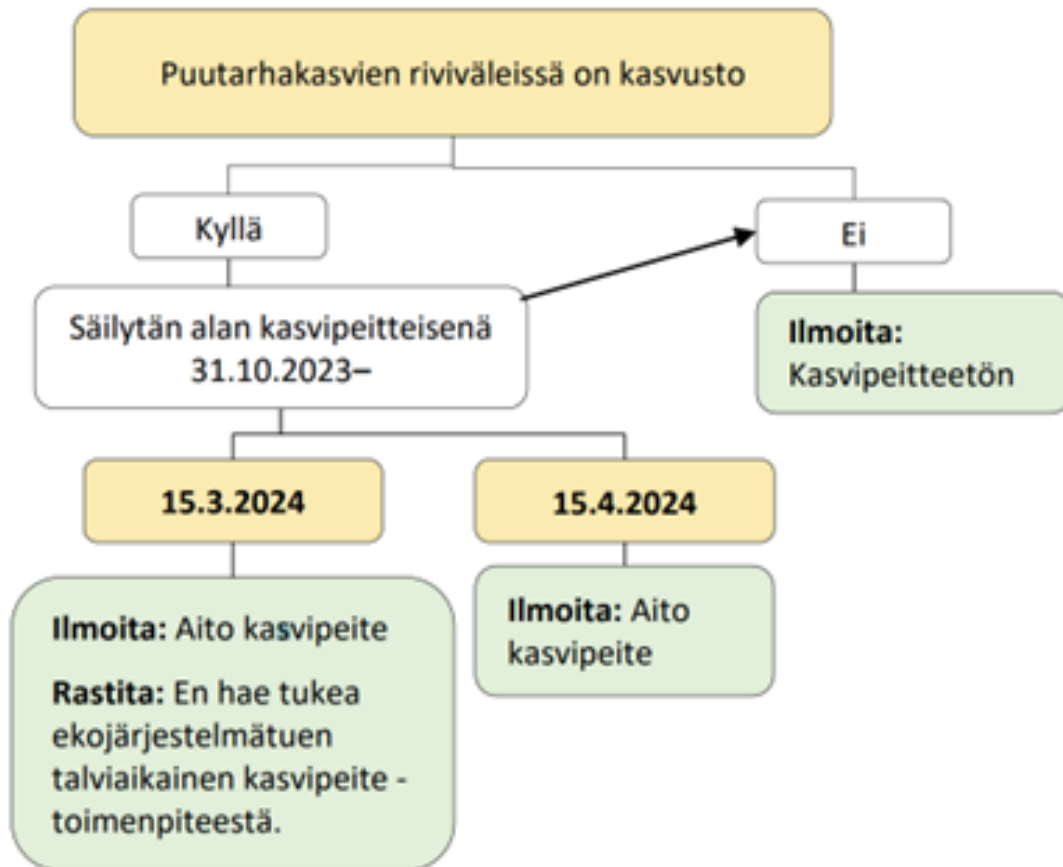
Puutarhakasvien riviväleissä on kasvusto

Kyllä

Ei

Säilytän alan kasvipeitteisenä 31.10.2023–

Ilmoita: Kasvipeitteetön

15.3.2024

15.4.2024

Ilmoita: Aito kasvipeite

Rastita: En hae tukea ekojärjestelmätuen talviaikainen kasvipeite -toimenpiteestä.

Ilmoita: Aito kasvipeite